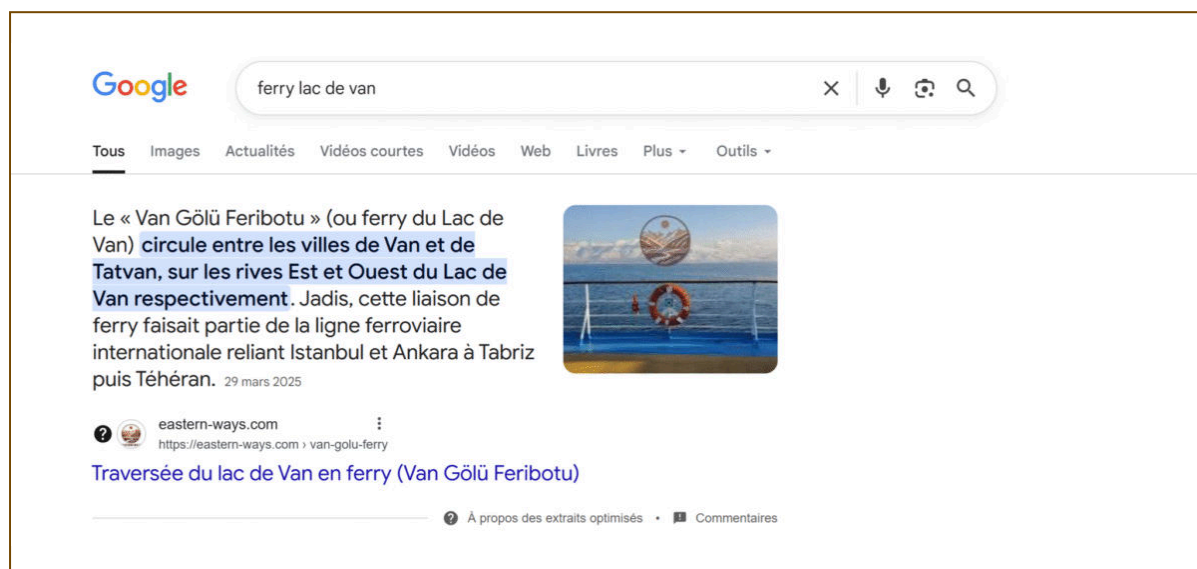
Google

ferry lac de van

Tous Images Actualités Vidéos courtes Vidéos Web Livres Plus Outils

Le « Van Gölü Feribotu » (ou ferry du Lac de Van) circule entre les villes de Van et de Tatvan, sur les rives Est et Ouest du Lac de Van respectivement. Jadis, cette liaison de ferry faisait partie de la ligne ferroviaire internationale reliant Istanbul et Ankara à Tabriz puis Téhéran. 29 mars 2025

eastern-ways.com
https://eastern-ways.com › van-golu-ferry

Traversée du lac de Van en ferry (Van Gölü Feribotu)

À propos des extraits optimisés • Commentaires